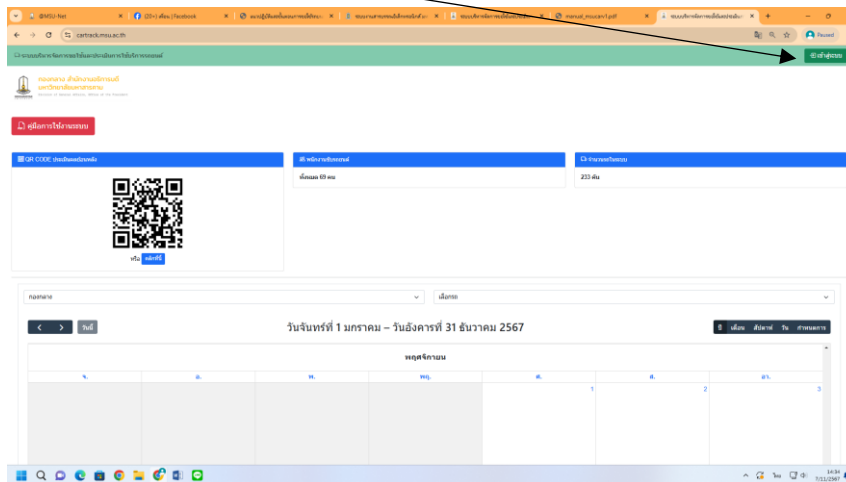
@MSU-Net | (20+) เฟซ | Facebook | manual_mscars1.pdf

cartrack.msu.ac.th

Paused

ระบบบริหารจัดการยานพาหนะ

เข้าสู่ระบบ

กองกลาง สำนักงานอธิการบดี มหาวิทยาลัยมหาสารคาม

คู่มือการใช้งานระบบ

QR CODE ประเมินความพึงพอใจ

หรือ คลิกที่นี่

พนักงานขับรถยนต์

ทั้งหมด 69 คน

จำนวนรถในระบบ

233 คัน

กองกลาง

เลือกรถ

วันนี้

วันจันทร์ที่ 1 มกราคม – วันอังคารที่ 31 ธันวาคม 2567

เดือน สัปดาห์ วัน กำหนดการ

พฤศจิกายน

| จ. | อ. | พ. | พฤ. | ศ. | ส. | อา. |
|---|---|---|---|---|---|---|
| | | | | 1 | 2 | 3 |

14:34
7/11/2567